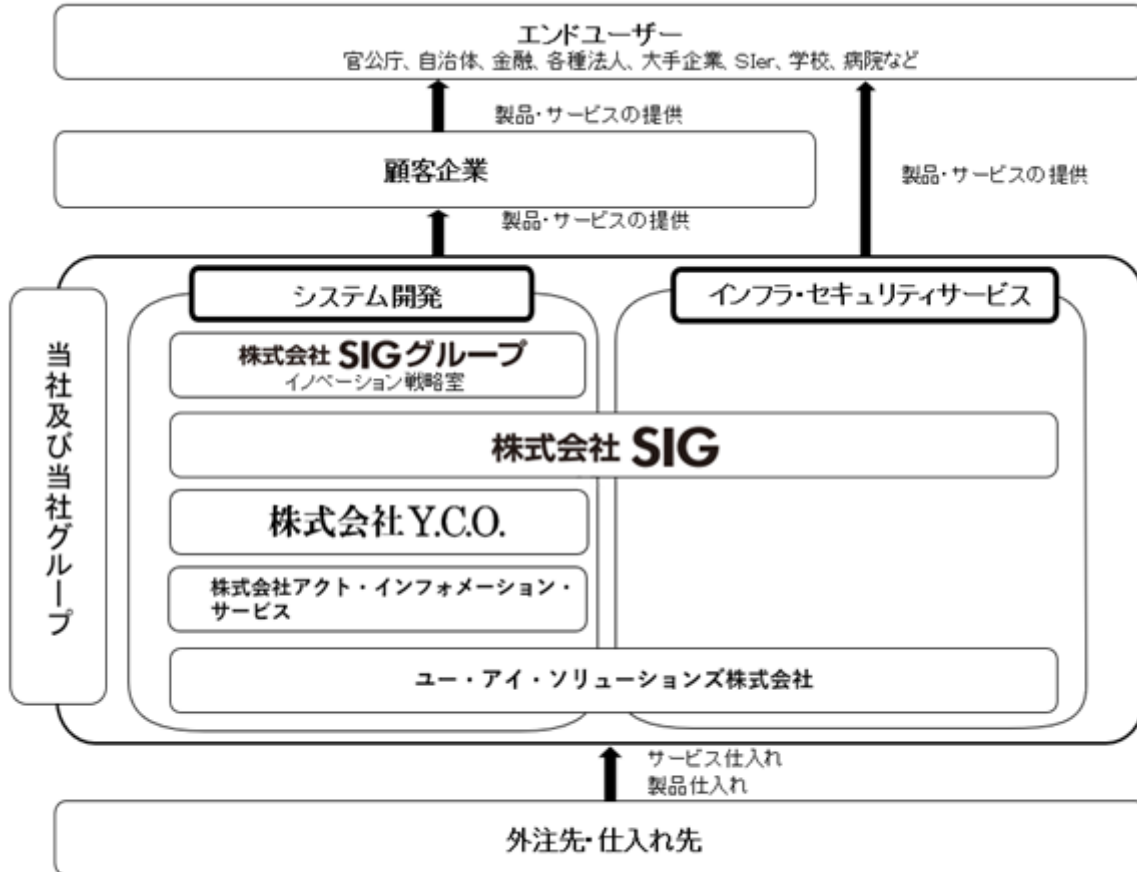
エンドユーザー
官公庁、自治体、金融、各種法人、大手企業、SIer、学校、病院など

製品・サービスの提供

顧客企業

製品・サービスの提供

製品・サービスの提供

当社及び当社グループ

システム開発

インフラ・セキュリティサービス

株式会社 SIGグループ
イノベーション戦略室

株式会社 SIG

株式会社Y.C.O.

株式会社アクト・インフォメーション・サービス

ユー・アイ・ソリューションズ株式会社

サービス仕入れ
製品仕入れ

外注先・仕入れ先